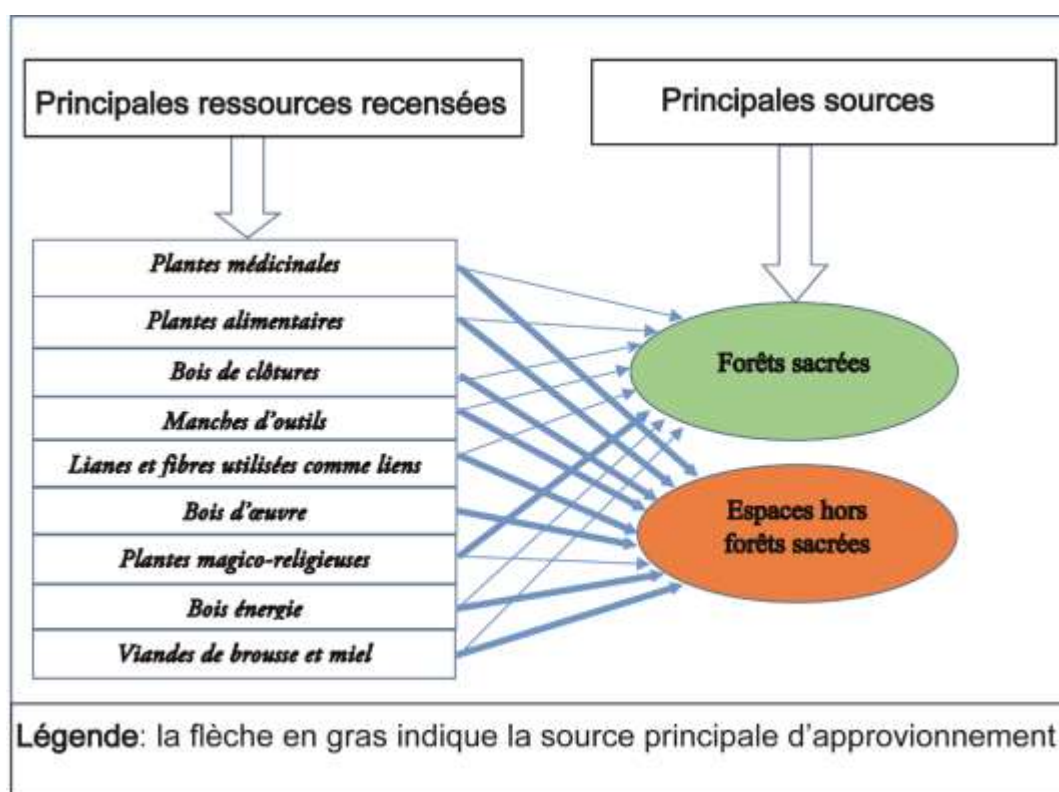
Principales ressources recensées

Principales sources

Plantes médicinales
Plantes alimentaires
Bois de clôtures
Manches d'outils
Lianes et fibres utilisées comme liens
Bois d'œuvre
Plantes magico-religieuses
Bois énergie
Viandes de brousse et miel

Forêts sacrées

Espaces hors forêts sacrées

Légende: la flèche en gras indique la source principale d'approvionnement